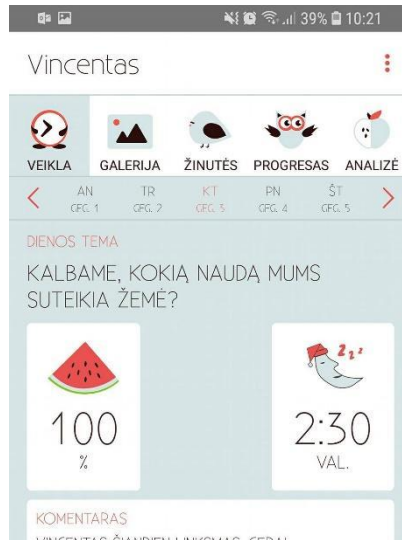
39% 10:21

Vincentas

VEIKLA GALERIJA ŽINUTĖS PROGRESAS ANALIZĖ

AN GEG. 1
TR GEG. 2
KT GEG. 3
PN GEG. 4
ŠT GEG. 5

DIENOS TEMA

KALBAME, KOKIĄ NAUDĄ MUMS SUTEIKIA ŽEMĖ?

100
%

z z z

2:30
VAL.

KOMENTARAS

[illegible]